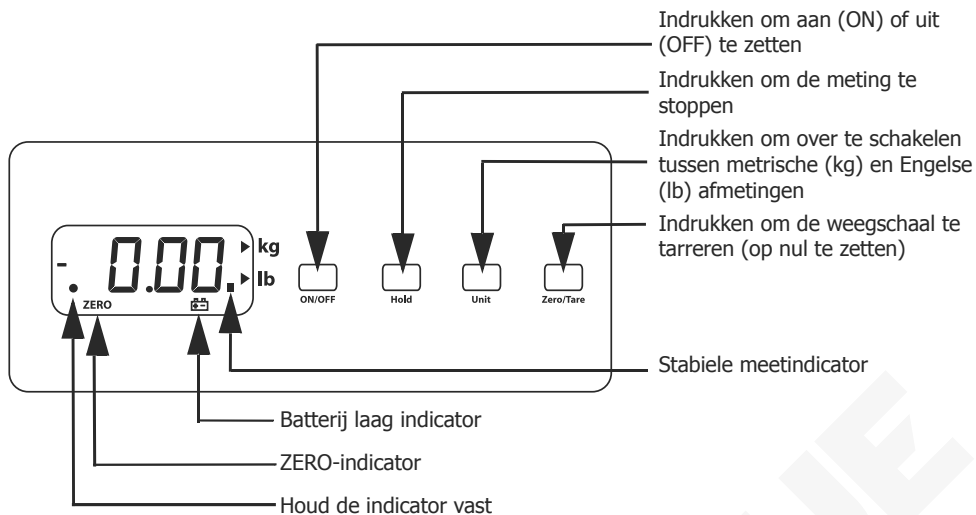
Indrukken om aan (ON) of uit (OFF) te zetten

Indrukken om de meting te stoppen

Indrukken om over te schakelen tussen metrische (kg) en Engelse (lb) afmetingen

Indrukken om de weegschaal te tarreren (op nul te zetten)

- 0.00. kg lb

ZERO

ON/OFF

Hold

Unit

Zero/Tare

Stabiele meetindicator

Batterij laag indicator

ZERO-indicator

Houd de indicator vast